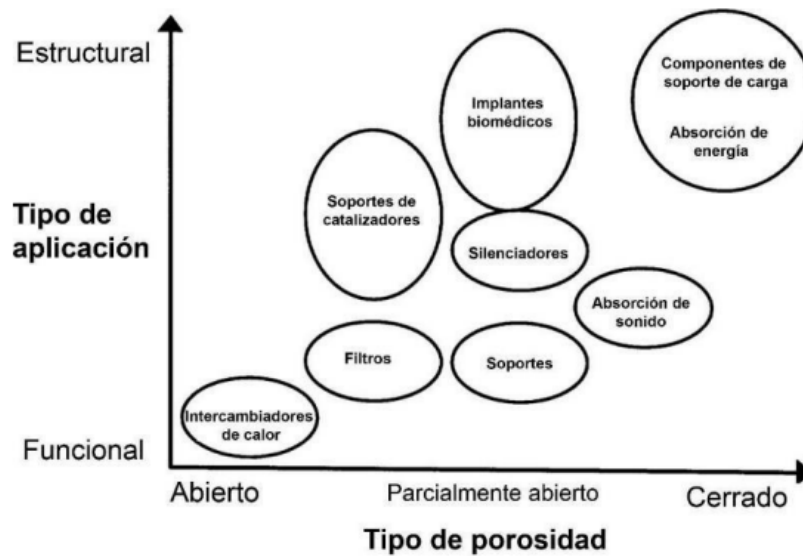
Estructural

Tipo de aplicación

Funcional

Implantes biomédicos

Componentes de soporte de carga

Absorción de energía

Soportes de catalizadores

Silenciadores

Absorción de sonido

Filtros

Soportes

Intercambiadores de calor

Abierto

Parcialmente abierto

Cerrado

Tipo de porosidad